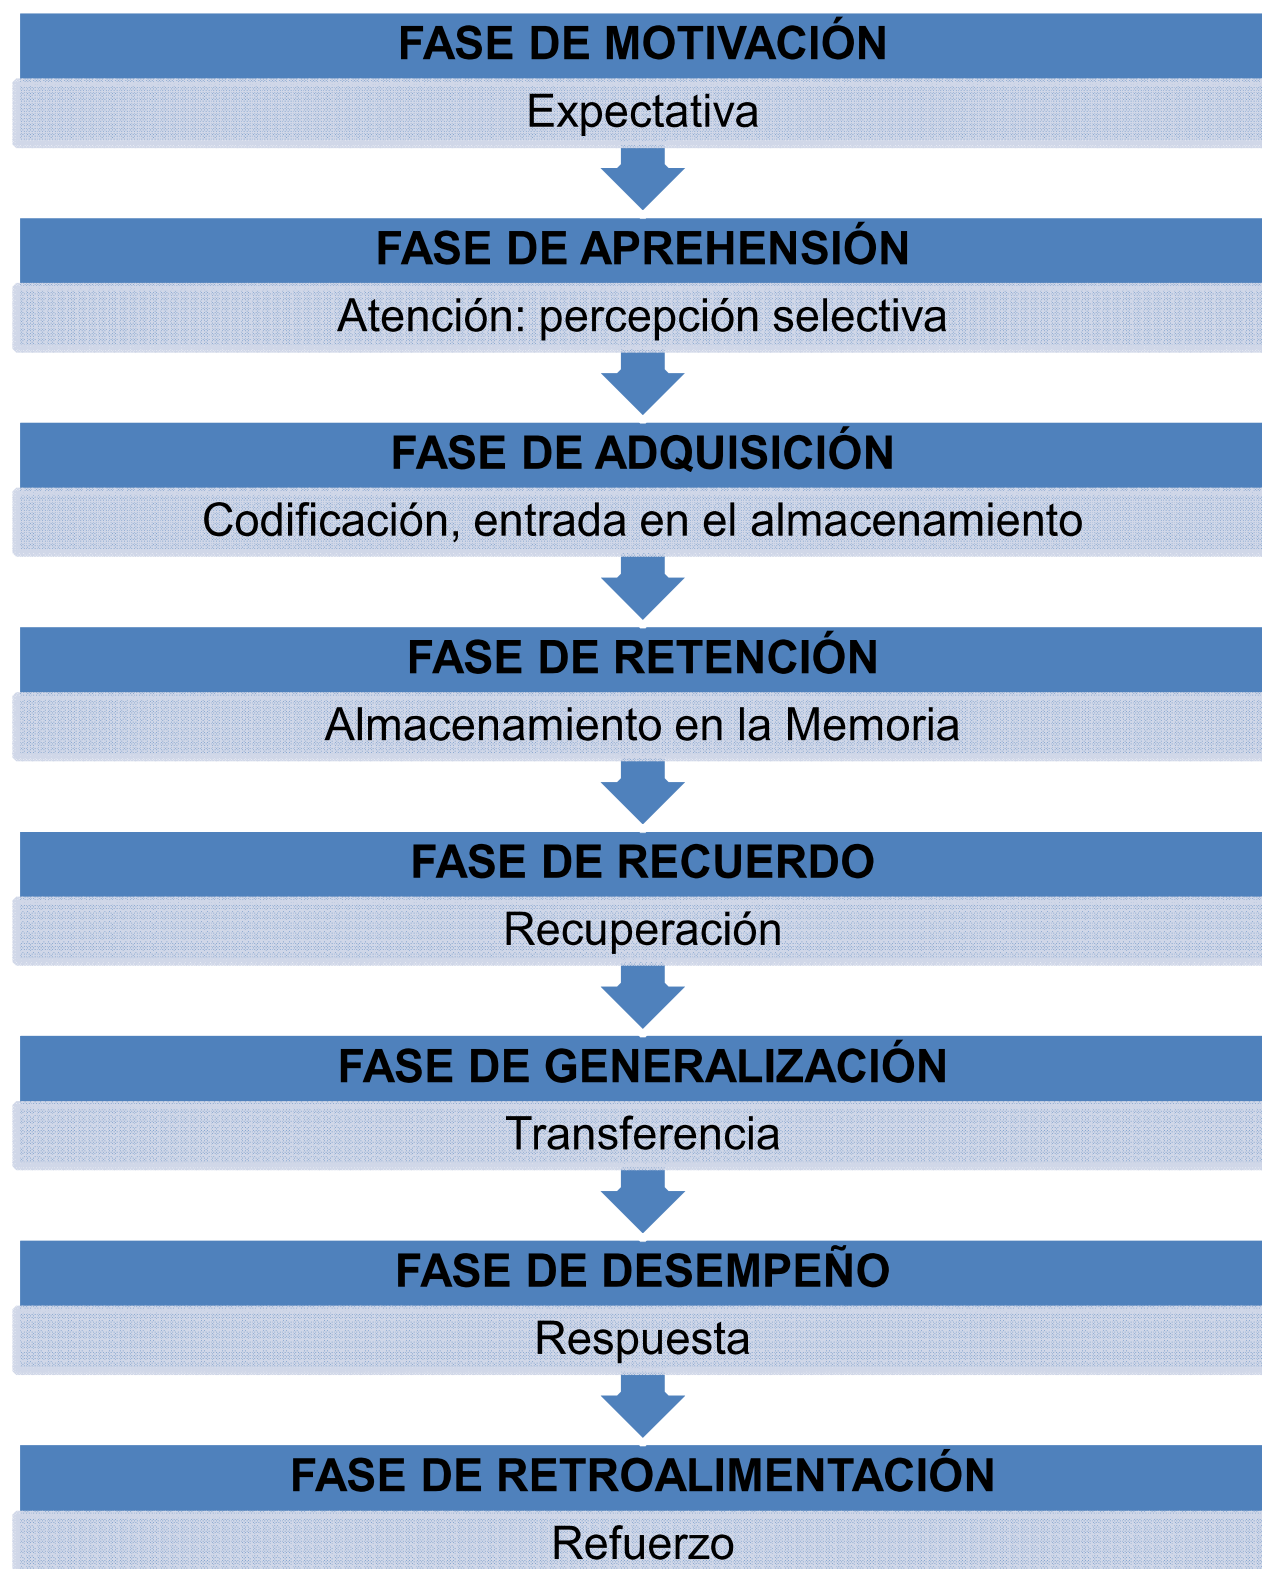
FASE DE MOTIVACIÓN

Expectativa

FASE DE APREHENSIÓN

Atención: percepción selectiva

FASE DE ADQUISICIÓN

Codificación, entrada en el almacenamiento

FASE DE RETENCIÓN

Almacenamiento en la Memoria

FASE DE RECUERDO

Recuperación

FASE DE GENERALIZACIÓN

Transferencia

FASE DE DESEMPEÑO

Respuesta

FASE DE RETROALIMENTACIÓN

Refuerzo